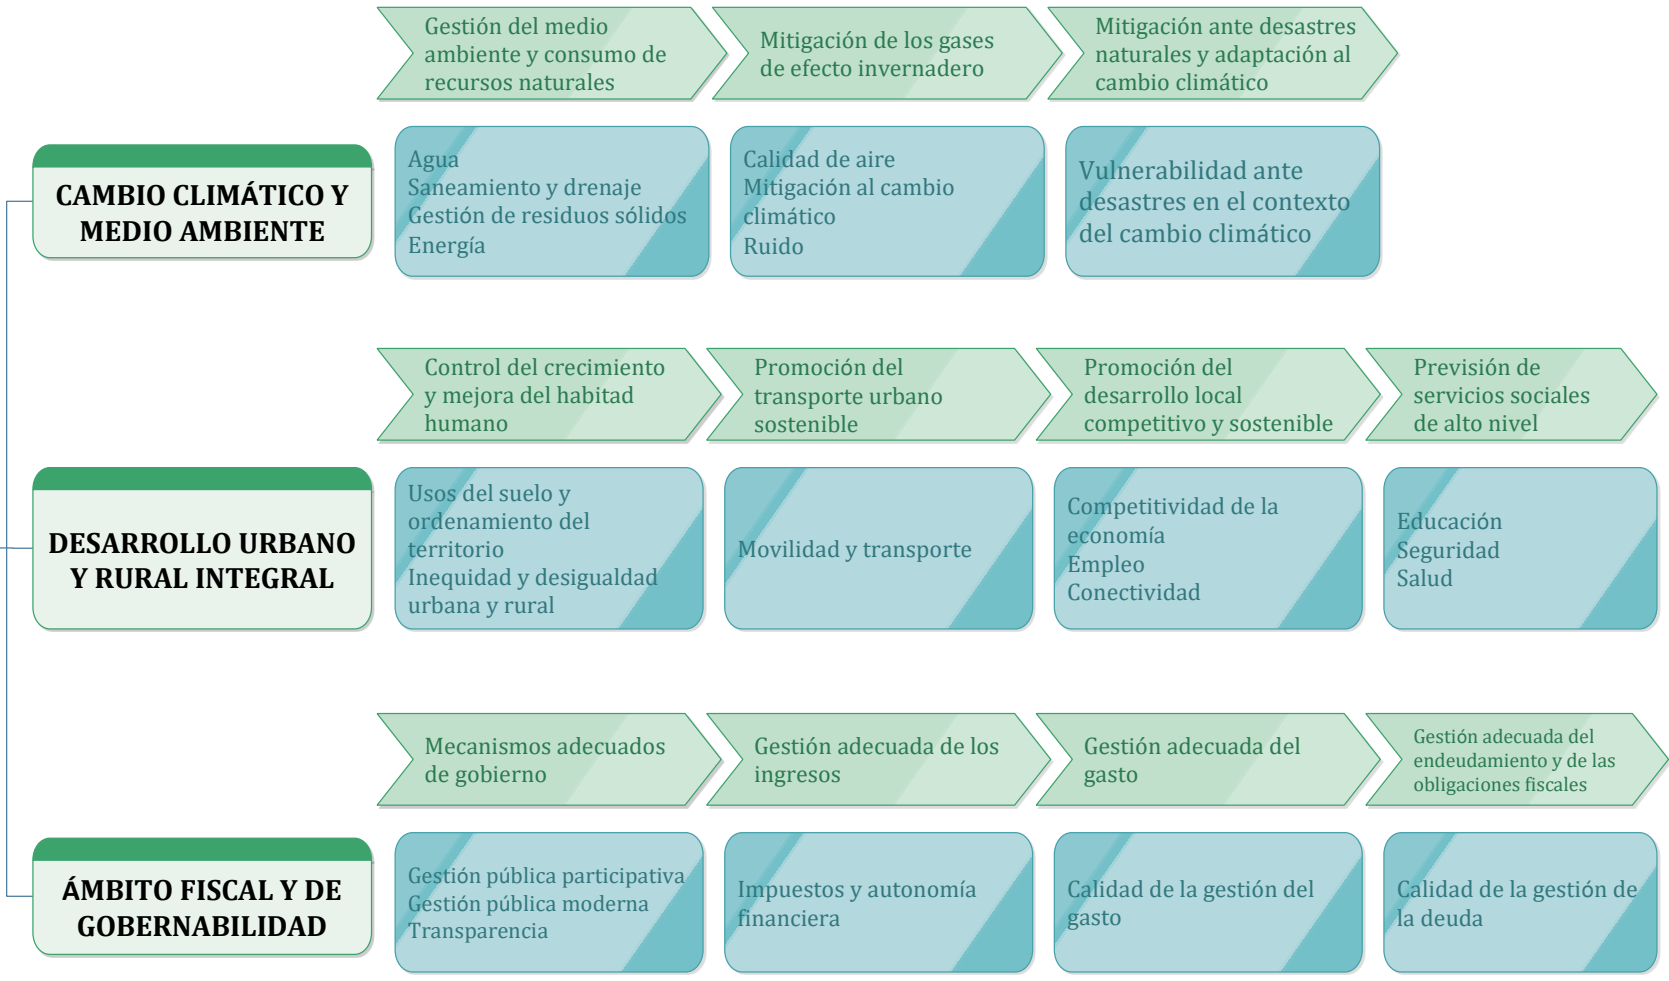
CAMBIO CLIMÁTICO Y MEDIO AMBIENTE

Gestión del medio ambiente y consumo de recursos naturales

Agua
Saneamiento y drenaje
Gestión de residuos sólidos
Energía

Mitigación de los gases de efecto invernadero

Calidad de aire
Mitigación al cambio climático
Ruido

Mitigación ante desastres naturales y adaptación al cambio climático

Vulnerabilidad ante desastres en el contexto del cambio climático

DESARROLLO URBANO Y RURAL INTEGRAL

Control del crecimiento y mejora del habitat humano

Usos del suelo y ordenamiento del territorio
Inequidad y desigualdad urbana y rural

Promoción del transporte urbano sostenible

Movilidad y transporte

Promoción del desarrollo local competitivo y sostenible

Competitividad de la economía
Empleo
Conectividad

Previsión de servicios sociales de alto nivel

Educación
Seguridad
Salud

ÁMBITO FISCAL Y DE GOBERNABILIDAD

Mecanismos adecuados de gobierno

Gestión pública participativa
Gestión pública moderna
Transparencia

Gestión adecuada de los ingresos

Impuestos y autonomía financiera

Gestión adecuada del gasto

Calidad de la gestión del gasto

Gestión adecuada del endeudamiento y de las obligaciones fiscales

Calidad de la gestión de la deuda